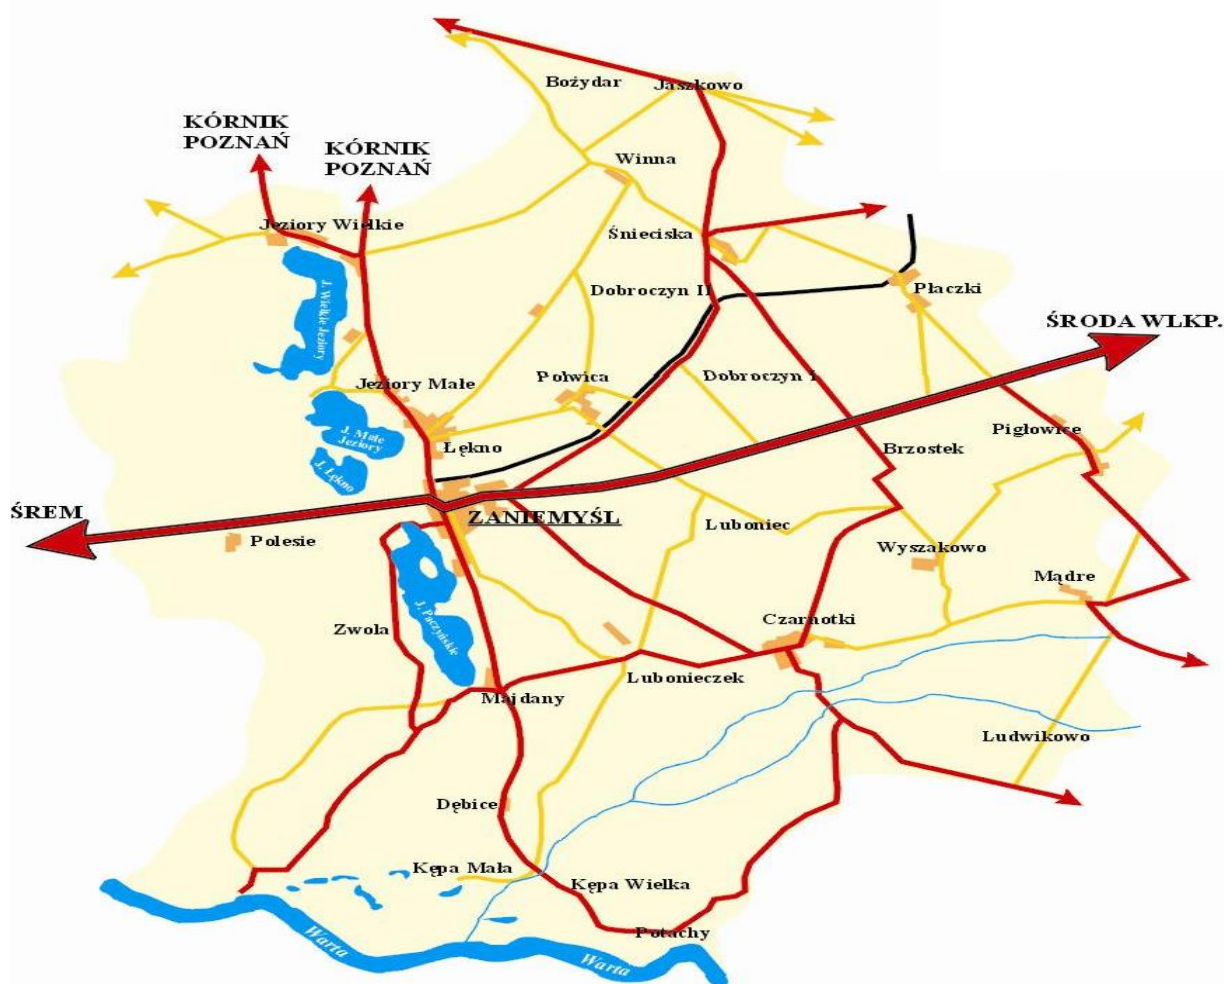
Bożydar
Jaszkowo
KÓRNIK POZNAŃ
KÓRNIK POZNAŃ
Winna
Jeziory Wielkie
Śnieciska
J. Wielkie Jeziory
Dobroczyn II
Płaczki
ŚRODA WLKP.
Jeziory Małe
Polwica
Dobroczyn I
J. Małe Jeziory
Łękno
J. Łękno
Brzostek
Pigłowice
ŚREM
ZANIEMYŚL
Luboniec
Polesie
Wyszakowo
Mądre
J. Raczyńskie
Zwola
Czarnotki
Lubonieczek
Majdany
Ludwikowo
Dębice
Kępa Mała
Kępa Wielka
Potachy
Warta
Warta